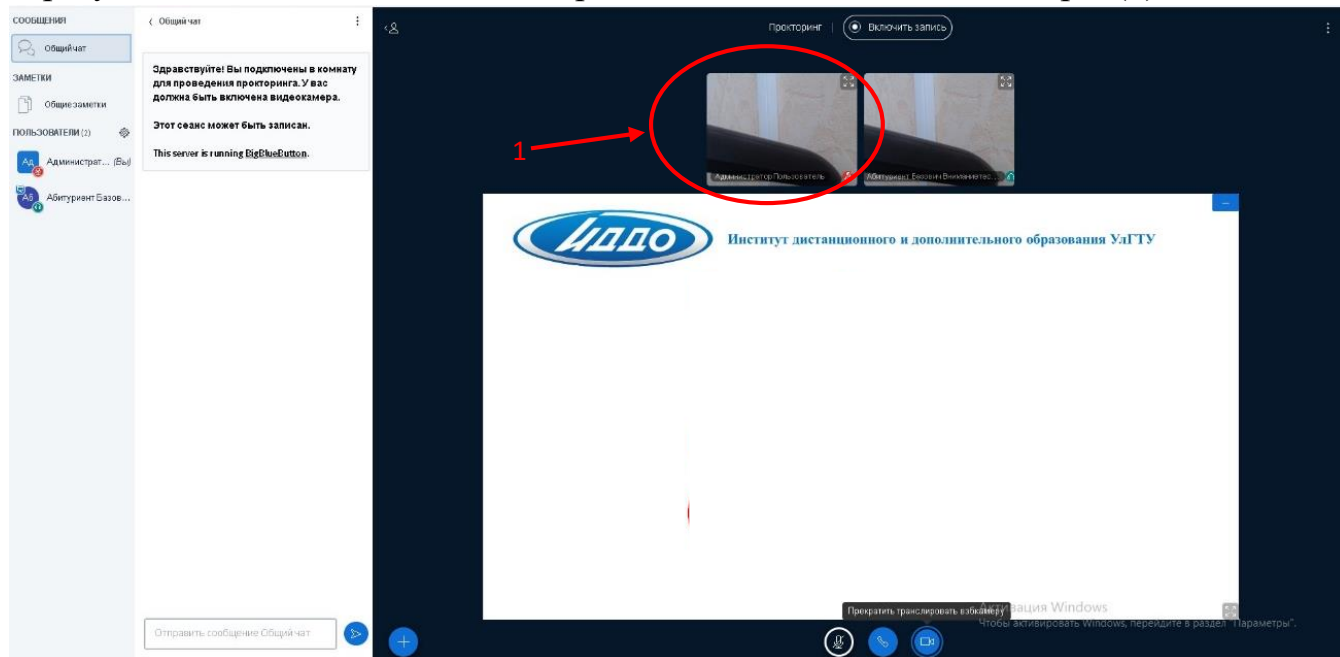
СООБЩЕНИЯ

Общий чат

ЗАМЕТКИ

Общие заметки

ПОЛЬЗОВАТЕЛИ (2)

Аа Администрат... (Вы)

Аб Абитуриент Базов...

‹ Общий чат

Здравствуйте! Вы подключены в комнату для проведения прокторинга. У вас должна быть включена видеокамера.

Этот сеанс может быть записан.

This server is running BigBlueButton.

Отправить сообщение Общий чат

Прокторинг | Включить запись

1

Администратор Пользователь

Абитуриент Базовин Внимательн...

ИДДО

Институт дистанционного и дополнительного образования УлГТУ

Прекратить транслировать вэбкамеру

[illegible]ация Windows

Чтобы активировать Windows, перейдите в раздел "Параметры".